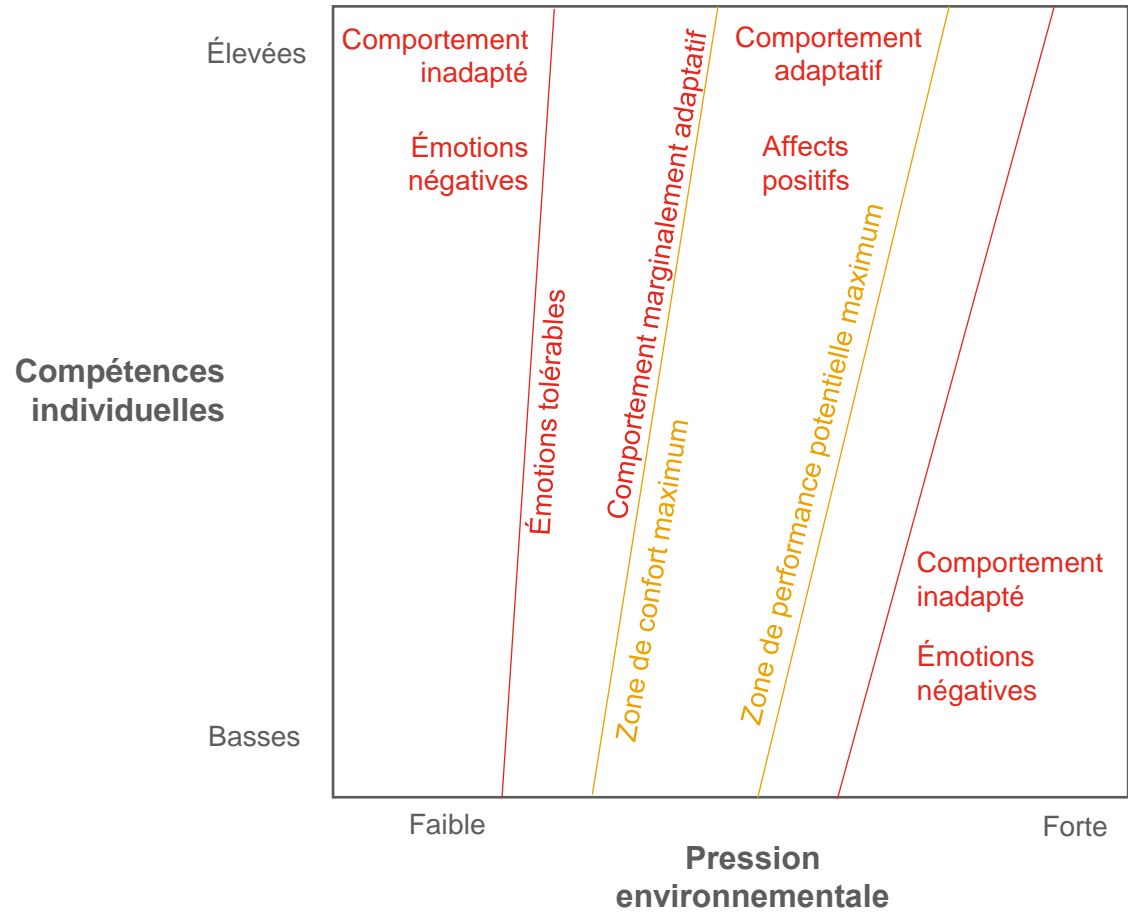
Élevées

Compétences individuelles

Basses

Comportement inadapté

Émotions négatives

Émotions tolérables

Comportement marginalement adaptatif

Zone de confort maximum

Comportement adaptatif

Affects positifs

Zone de performance potentielle maximum

Comportement inadapté

Émotions négatives

Faible

Forte

Pression environnementale